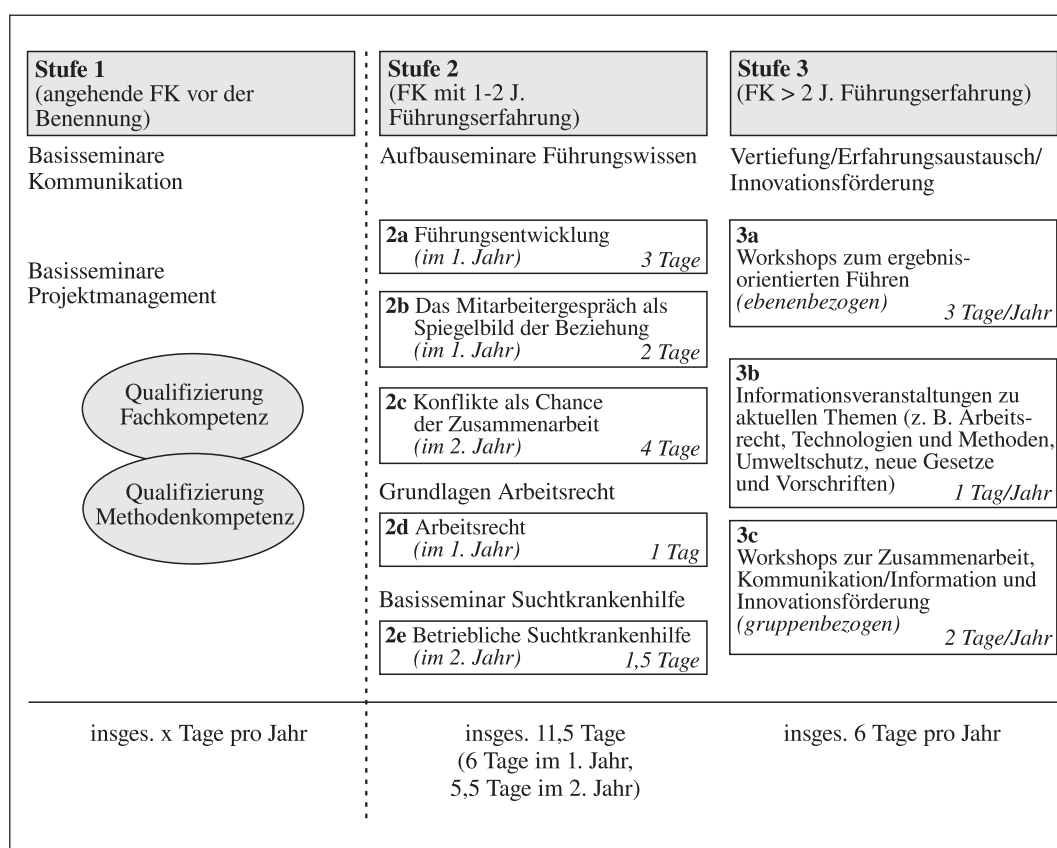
**Stufe 1**
(angehende FK vor der Benennung)

Basisseminare Kommunikation

Basisseminare Projektmanagement

Qualifizierung Fachkompetenz

Qualifizierung Methodenkompetenz

**Stufe 2**
(FK mit 1-2 J. Führungserfahrung)

Aufbauseminare Führungswissen

**2a** Führungsentwicklung
*(im 1. Jahr)* *3 Tage*

**2b** Das Mitarbeitergespräch als Spiegelbild der Beziehung
*(im 1. Jahr)* *2 Tage*

**2c** Konflikte als Chance der Zusammenarbeit
*(im 2. Jahr)* *4 Tage*

Grundlagen Arbeitsrecht

**2d** Arbeitsrecht
*(im 1. Jahr)* *1 Tag*

Basisseminar Suchtkrankenhilfe

**2e** Betriebliche Suchtkrankenhilfe
*(im 2. Jahr)* *1,5 Tage*

**Stufe 3**
(FK > 2 J. Führungserfahrung)

Vertiefung/Erfahrungsaustausch/ Innovationsförderung

**3a**
Workshops zum ergebnisorientierten Führen
*(ebenenbezogen)* *3 Tage/Jahr*

**3b**
Informationsveranstaltungen zu aktuellen Themen (z. B. Arbeitsrecht, Technologien und Methoden, Umweltschutz, neue Gesetze und Vorschriften) *1 Tag/Jahr*

**3c**
Workshops zur Zusammenarbeit, Kommunikation/Information und Innovationsförderung
*(gruppenbezogen)* *2 Tage/Jahr*

insges. x Tage pro Jahr

insges. 11,5 Tage (6 Tage im 1. Jahr, 5,5 Tage im 2. Jahr)

insges. 6 Tage pro Jahr